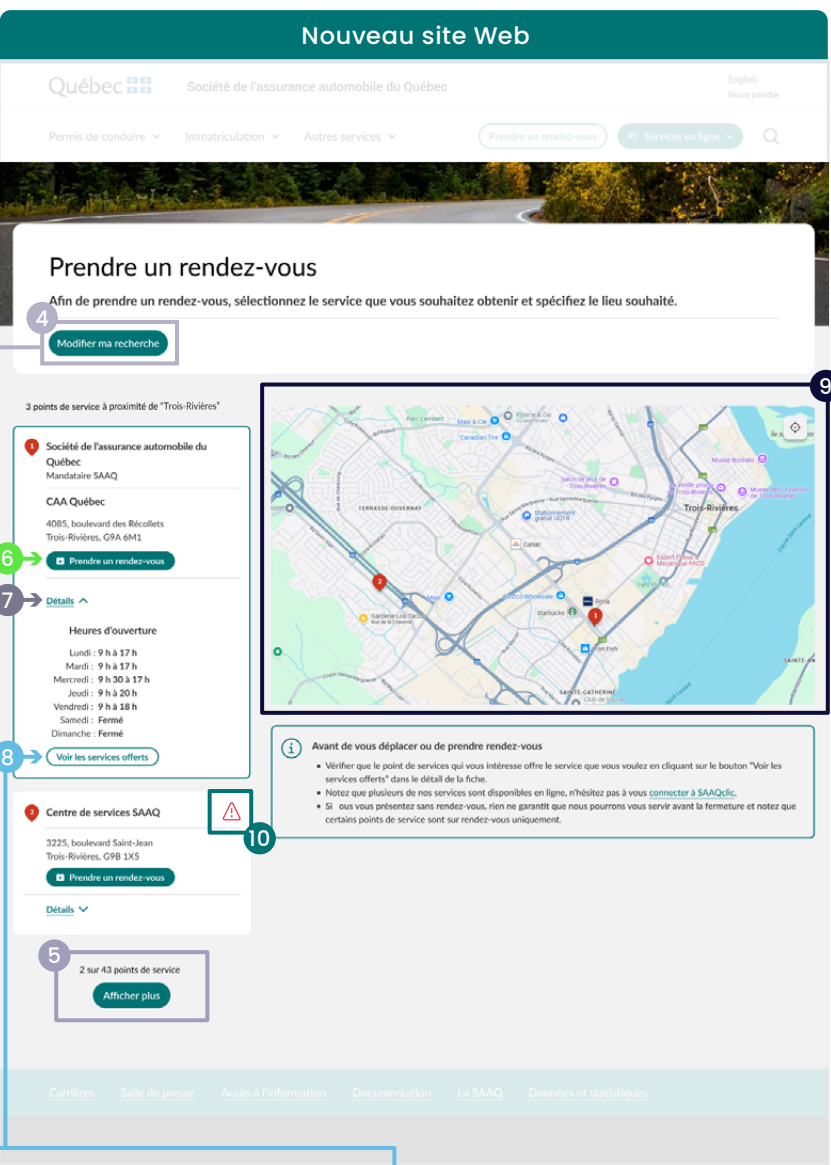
Nouveau site Web

Québec

Société de l'assurance automobile du Québec

English
Nous joindre

Permis de conduire Immatriculation Autres services Prendre un rendez-vous Services en ligne

Prendre un rendez-vous

Afin de prendre un rendez-vous, sélectionnez le service que vous souhaitez obtenir et spécifiez le lieu souhaité.

4

Modifier ma recherche

3 points de service à proximité de "Trois-Rivières"

9

1 Société de l'assurance automobile du Québec
Mandataire SAAQ

CAA Québec

4085, boulevard des Récollets
Trois-Rivières, G9A 6M1

6

Prendre un rendez-vous

7

Détails

Heures d'ouverture

Lundi : 9 h à 17 h
Mardi : 9 h à 17 h
Mercredi : 9 h 30 à 17 h
Jeudi : 9 h à 20 h
Vendredi : 9 h à 18 h
Samedi : Fermé
Dimanche : Fermé

8

Voir les services offerts

Parc Lambert
Canadian Tire
TERRASSE-DUVERNAY
Canac
Stationnement gratuit UQTR
Costco Wholesale
Starbucks
Trois-Rivières
Musée Boréalis
Expert Pneus & Mécanique PACC
SAINTE-CATHERINE
SAINTE-ANGÈLE

Avant de vous déplacer ou de prendre rendez-vous

• Vérifier que le point de services qui vous intéresse offre le service que vous voulez en cliquant sur le bouton "Voir les services offerts" dans le détail de la fiche.
• Notez que plusieurs de nos services sont disponibles en ligne, n'hésitez pas à vous connecter à SAAQclic.
• Si ous vous présentez sans rendez-vous, rien ne garantit que nous pourrons vous servir avant la fermeture et notez que certains points de service sont sur rendez-vous uniquement.

2 Centre de services SAAQ

10

3225, boulevard Saint-Jean
Trois-Rivières, G9B 1X5

Prendre un rendez-vous

Détails

5

2 sur 43 points de service

Afficher plus

Carrières Salle de presse Accès à l'information Documentation La SAAQ Données et statistiques